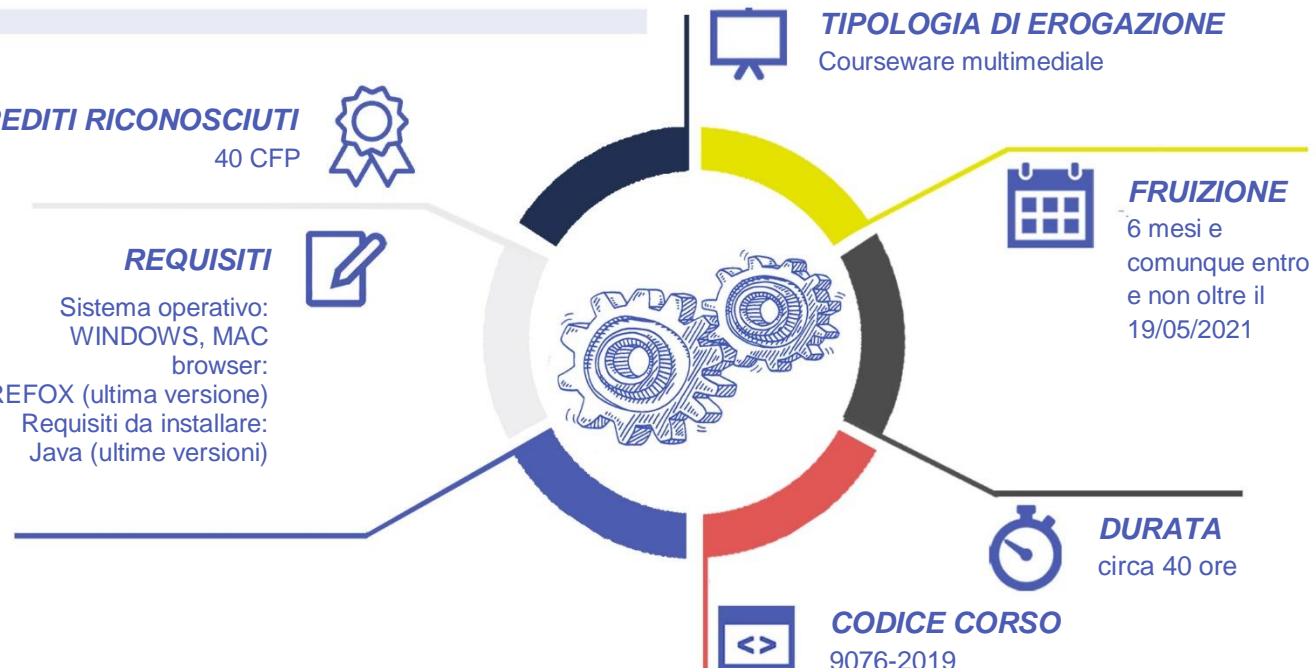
TIPOLOGIA DI EROGAZIONE
Courseware multimediale

EDITI RICONOSCIUTI
40 CFP

FRUIZIONE
6 mesi e comunque entro e non oltre il 19/05/2021

REQUISITI
Sistema operativo: WINDOWS, MAC browser: REFOX (ultima versione) Requisiti da installare: Java (ultime versioni)

DURATA
circa 40 ore

<>

CODICE CORSO
9076-2019